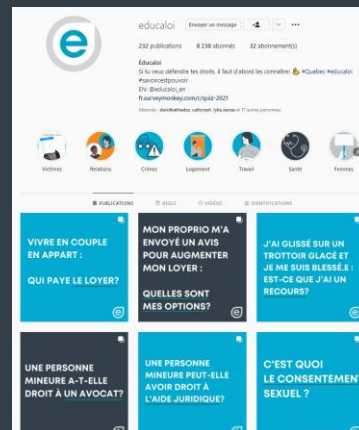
educaloi Envoyer un message

232 publications 8 238 abonnés 32 abonnement(s)

Éducaloi
Si tu veux défendre tes droits, il faut d'abord les connaître! #Quebec #educaloi #savoirestpouvoir
EN: @educaloi_en
fr.surveymonkey.com/r/quiz-2021

Abonnés : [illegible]

Victimes Relations Crimes Logement Travail Santé Femmes

PUBLICATIONS REELS VIDÉOS IDENTIFICATIONS

VIVRE EN COUPLE EN APPART : QUI PAYE LE LOYER?

MON PROPRIO M'A ENVOYÉ UN AVIS POUR AUGMENTER MON LOYER : QUELLES SONT MES OPTIONS?

J'AI GLISSÉ SUR UN TROTTOIR GLACÉ ET JE ME SUIS BLESSÉ.E : EST-CE QUE J'AI UN RECOURS?

UNE PERSONNE MINEURE A-T-ELLE DROIT À UN AVOCAT?

UNE PERSONNE MINEURE PEUT-ELLE AVOIR DROIT À L'AIDE JURIDIQUE?

C'EST QUOI LE CONSENTEMENT SEXUEL ?